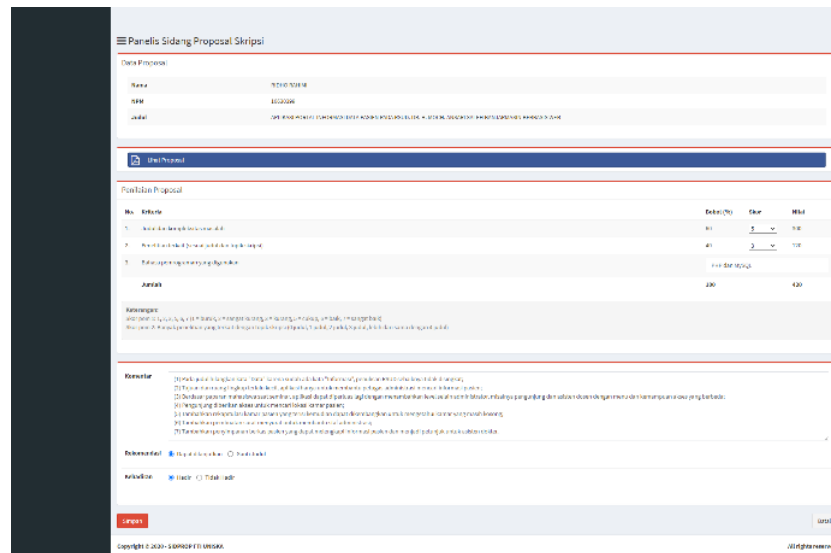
≡ Panelis Sidang Proposal Skripsi

Data Proposal

Nama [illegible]

NPM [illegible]

Judul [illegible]

Unduh Proposal

Penilaian Proposal

| No. | Kriteria | Bobot (%) | Skor | Nilai |
|---|---|---|---|---|
| 1. | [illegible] | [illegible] | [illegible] | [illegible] |
| 2. | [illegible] | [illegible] | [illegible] | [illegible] |
| 3. | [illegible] | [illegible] | | |
| | Jumlah | 100 | | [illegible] |

Keterangan:
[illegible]
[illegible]

Komentar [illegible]

Rekomendasi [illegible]

Kehadiran Hadir Tidak Hadir

Simpan

Batal

Copyright © 2020 - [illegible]

All rights reserved